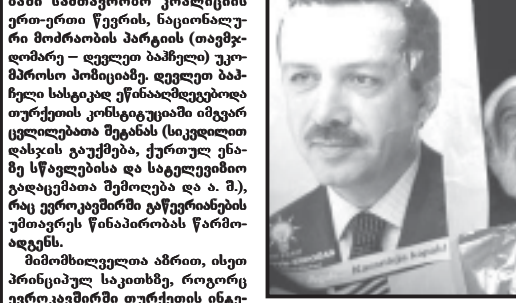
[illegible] ერთ-ერთი წევრის, ნაციონალური მოძრაობის პარტიის (თავმჯდომარე – დევლეთ ბაჰჩელი) უკომპრომისო პოზიციამ. დევლეთ ბაჰჩელი სასტიკად ეწინააღმდეგებოდა თურქეთის კონსტიტუციაში იმგვარ ცვლილებათა შეტანას (სიკვდილით დასჯის გაუქმება, ქურთულ ენაზე სწავლებისა და სატელევიზიო გადაცემათა შემოღება და ა. შ.), რაც ევროკავშირში გაწევრიანების უმთავრეს წინაპირობას წარმოადგენს.

მიმომხილველთა აზრით, ისეთ პრინციპულ საკითხზე, როგორც ევროკავშირში თურქეთის ინტე-

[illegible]